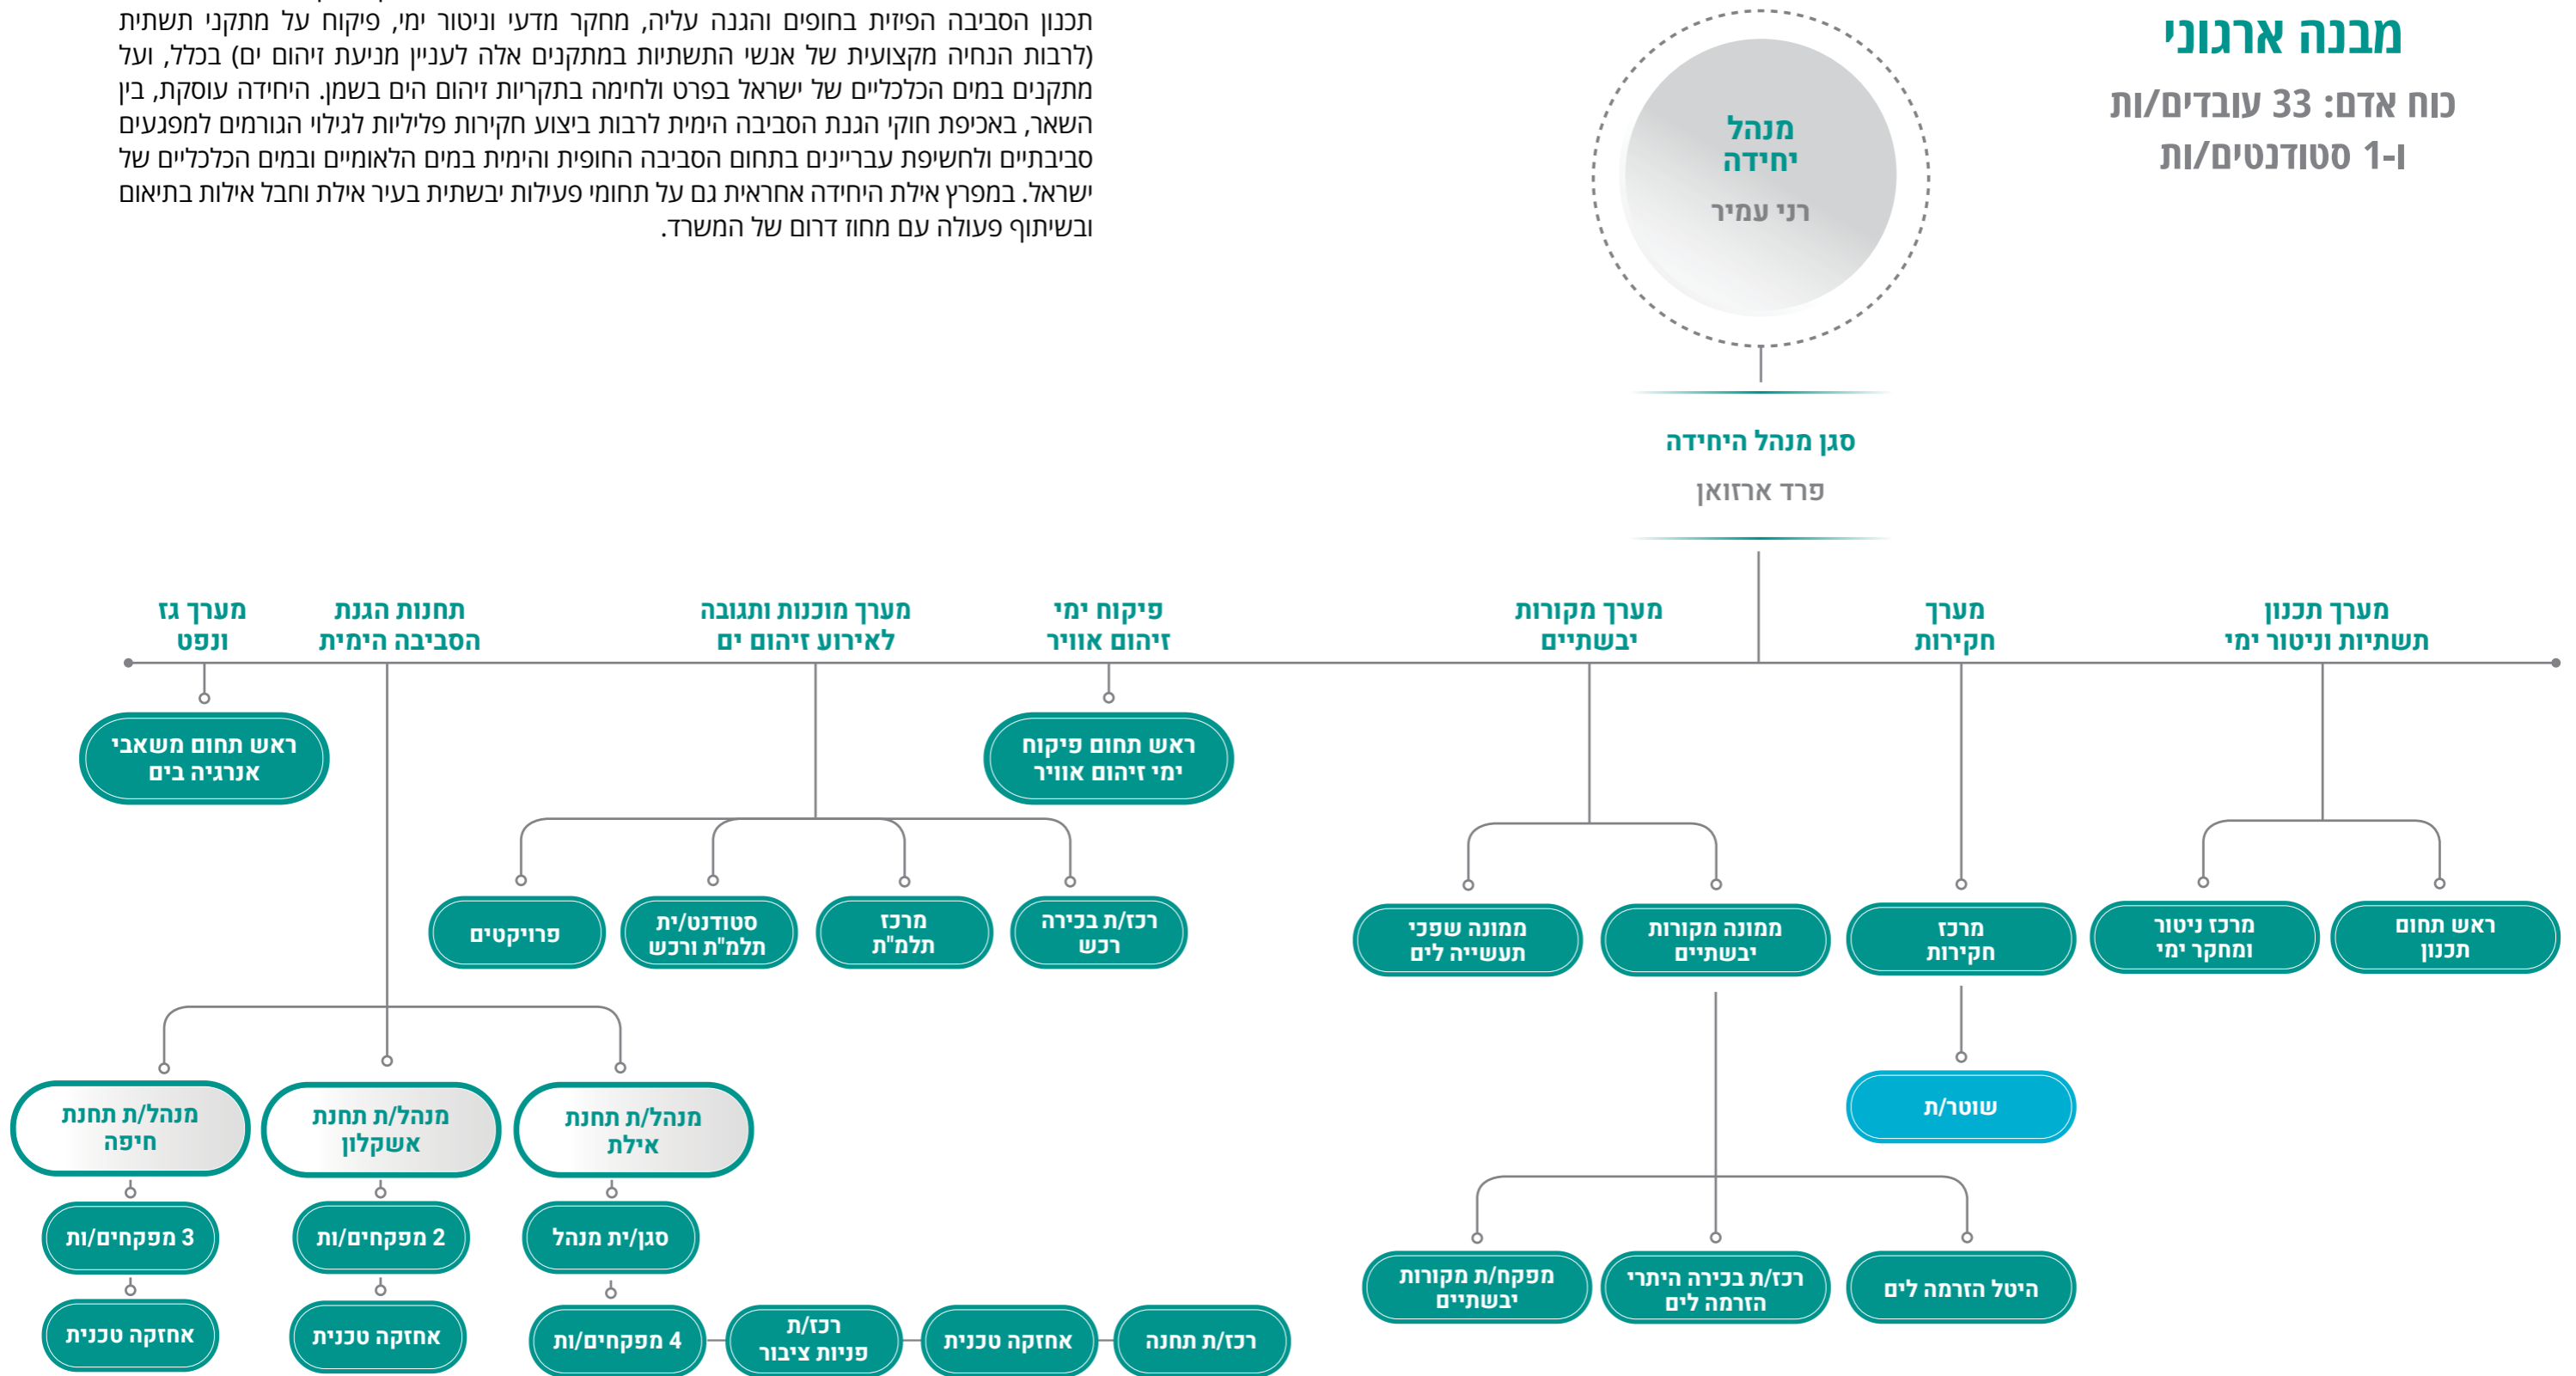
מבנה ארגוני

כוח אדם: 33 עובדים/ות ו-1 סטודנטים/ות

תכנון הסביבה הפיזית בחופים והגנה עליה, מחקר מדעי וניטור ימי, פיקוח על מתקני תשתית (לרבות הנחיה מקצועית של אנשי התשתיות במתקנים אלה לעניין מניעת זיהום ים) בכלל, ועל מתקנים במים הכלכליים של ישראל בפרט ולחימה בתקריות זיהום הים בשמן. היחידה עוסקת, בין השאר, באכיפת חוקי הגנת הסביבה הימית לרבות ביצוע חקירות פליליות לגילוי הגורמים למפגעים סביבתיים ולחשיפת עבריינים בתחום הסביבה החופית והימית במים הלאומיים ובמים הכלכליים של ישראל. במפרץ אילת היחידה אחראית גם על תחומי פעילות יבשתית בעיר אילת וחבל אילות בתיאום ובשיתוף פעולה עם מחוז דרום של המשרד.

מנהל יחידה
רני עמיר

סגן מנהל היחידה
פרד ארזואן

מערך תכנון תשתיות וניטור ימי
ראש תחום תכנון
מרכז ניטור ומחקר ימי

מערך חקירות
מרכז חקירות
שוטר/ת

מערך מקורות יבשתיים
ממונה מקורות יבשתיים
ממונה שפכי תעשייה לים
היטל הזרמה לים
רכז/ת בכירה היתרי הזרמה לים
מפקח/ת מקורות יבשתיים

פיקוח ימי זיהום אוויר
ראש תחום פיקוח ימי זיהום אוויר

מערך מוכנות ותגובה לאירוע זיהום ים
רכז/ת בכירה רכש
מרכז תלמ"ת
סטודנט/ית תלמ"ת ורכש
פרויקטים

תחנות הגנת הסביבה הימית
מנהל/ת תחנת אילת
סגן/ית מנהל
4 מפקחים/ות
רכז/ת פניות ציבור
אחזקה טכני
רכז/ת תחנה
מנהל/ת תחנת אשקלון
2 מפקחים/ות
אחזקה טכני
מנהל/ת תחנת חיפה
3 מפקחים/ות
אחזקה טכני

מערך גז ונפט
ראש תחום משאבי אנרגיה בים